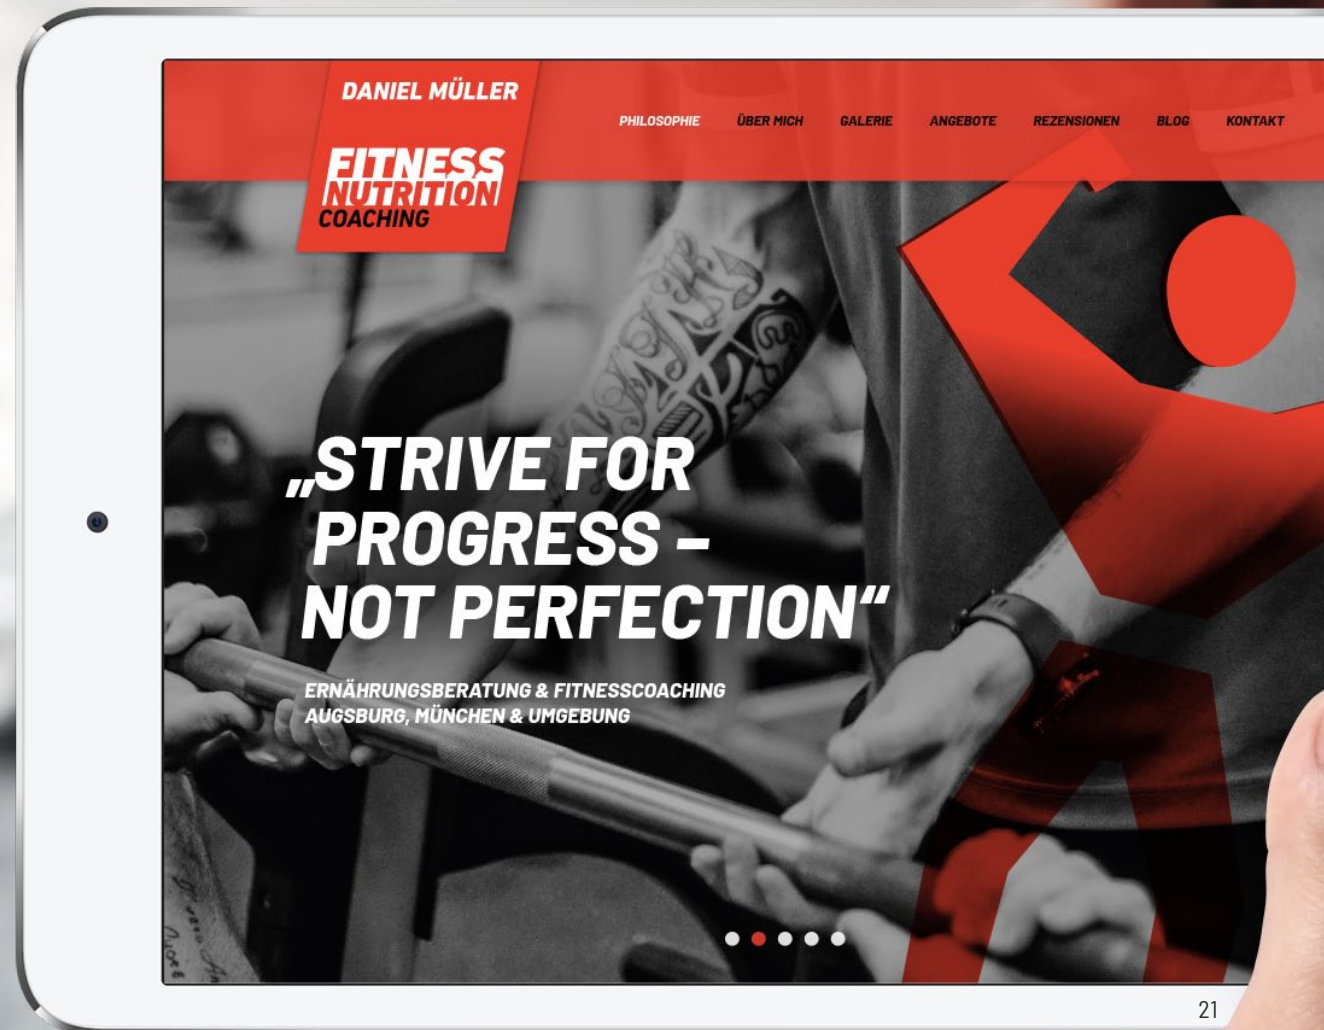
DANIEL MÜLLER

FITNESS
NUTRITION
COACHING

PHILOSOPHIE ÜBER MICH GALERIE ANGEBOTE REZENSIONEN BLOG KONTAKT

„STRIVE FOR PROGRESS – NOT PERFECTION“

ERNÄHRUNGSBERATUNG & FITNESSCOACHING
AUGSBURG, MÜNCHEN & UMGEBUNG

21